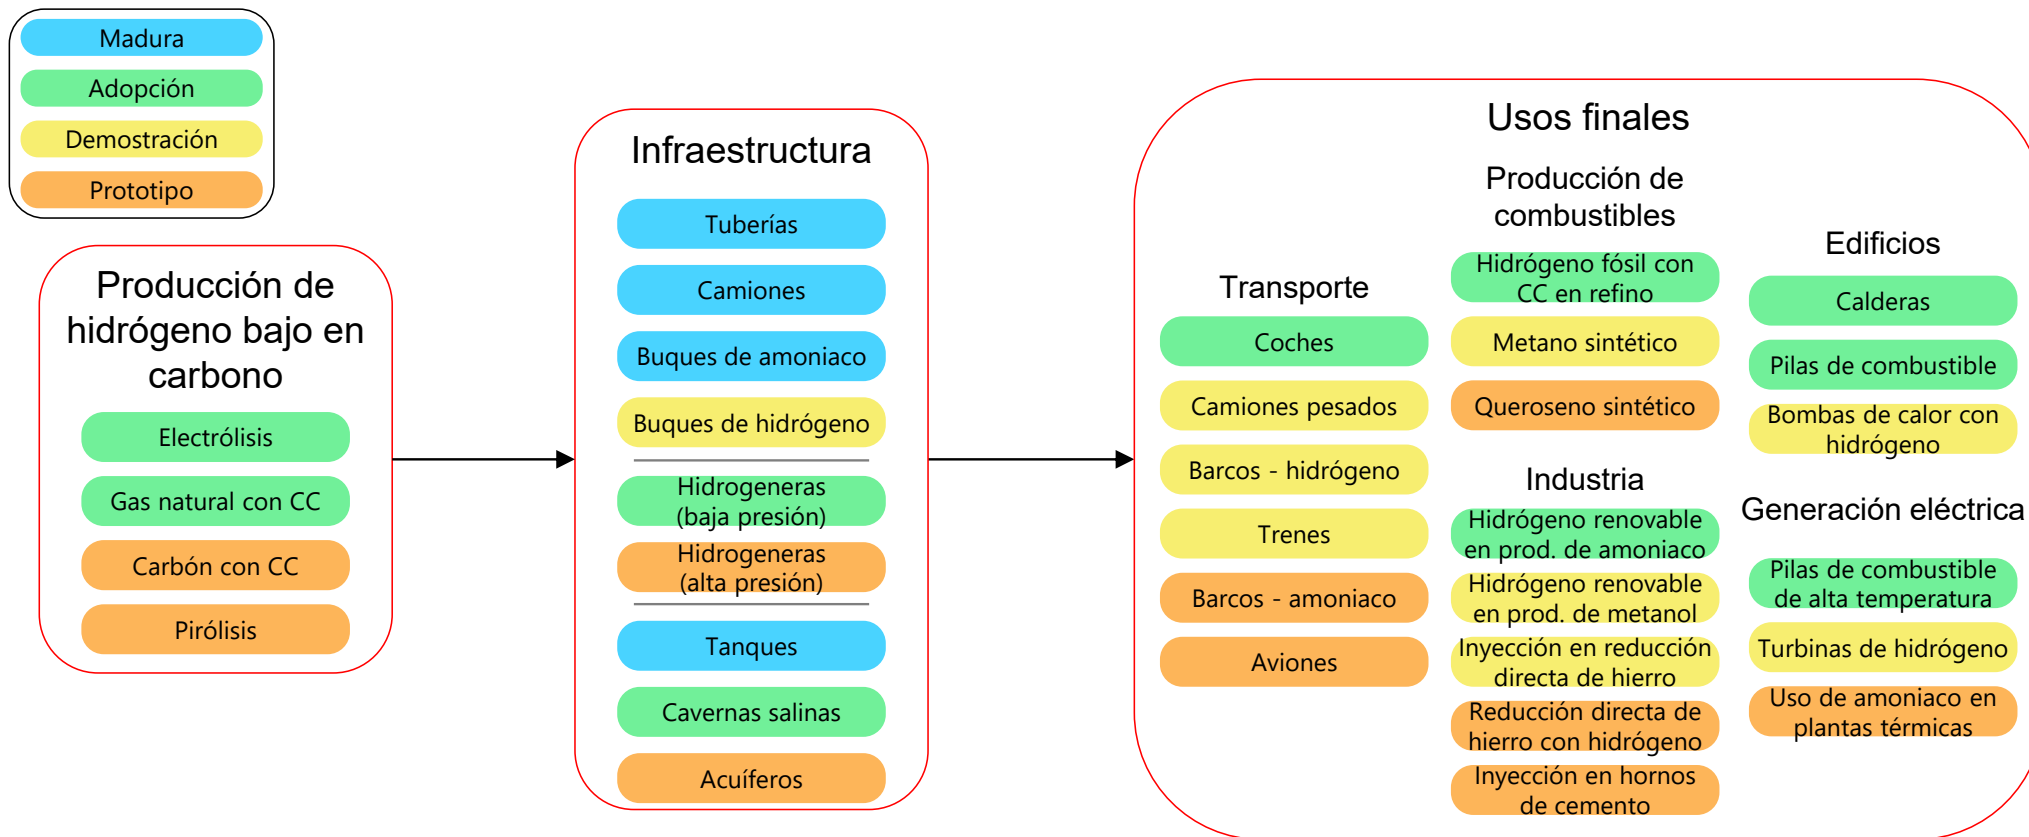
Madura
Adopción
Demostración
Prototipo

Producción de hidrógeno bajo en carbono
Electrólisis
Gas natural con CC
Carbón con CC
Pirólisis

Infraestructura
Tuberías
Camiones
Buques de amoniaco
Buques de hidrógeno
Hidrogeneras (baja presión)
Hidrogeneras (alta presión)
Tanques
Cavernas salinas
Acuíferos

Usos finales

Transporte
Coches
Camiones pesados
Barcos - hidrógeno
Trenes
Barcos - amoniaco
Aviones

Producción de combustibles
Hidrógeno fósil con CC en refino
Metano sintético
Queroseno sintético

Industria
Hidrógeno renovable en prod. de amoniaco
Hidrógeno renovable en prod. de metanol
Inyección en reducción directa de hierro
Reducción directa de hierro con hidrógeno
Inyección en hornos de cemento

Edificios
Calderas
Pilas de combustible
Bombas de calor con hidrógeno

Generación eléctrica
Pilas de combustible de alta temperatura
Turbinas de hidrógeno
Uso de amoniaco en plantas térmicas